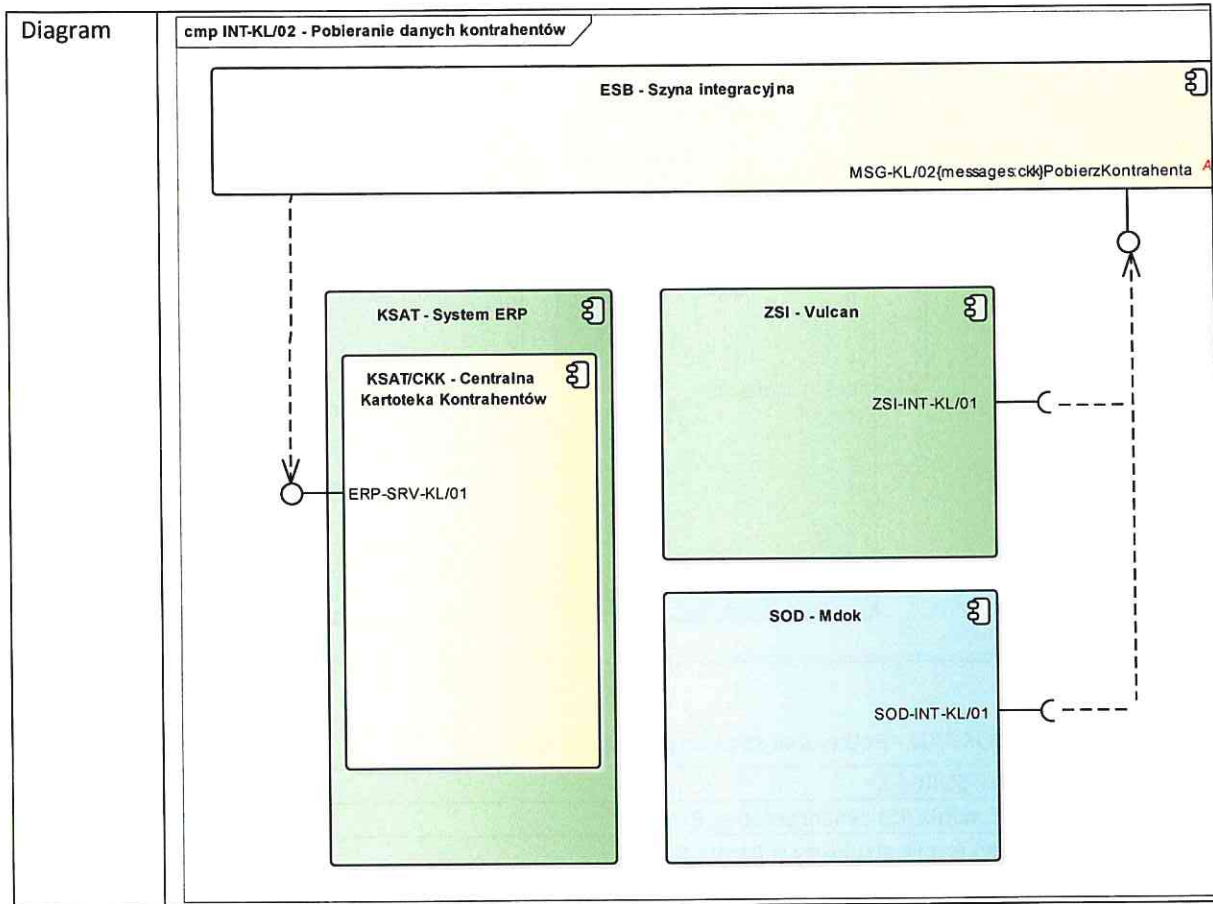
Diagram

cmp INT-KL/02 - Pobieranie danych kontrahentów

ESB - Szyna integracyjna

MSG-KL/02{messages:ckk}PobierzKontrahenta

KSAT - System ERP

KSAT/CKK - Centralna Kartoteka Kontrahentów

ERP-SRV-KL/01

ZSI - Vulcan

ZSI-INT-KL/01

SOD - Mdok

SOD-INT-KL/01